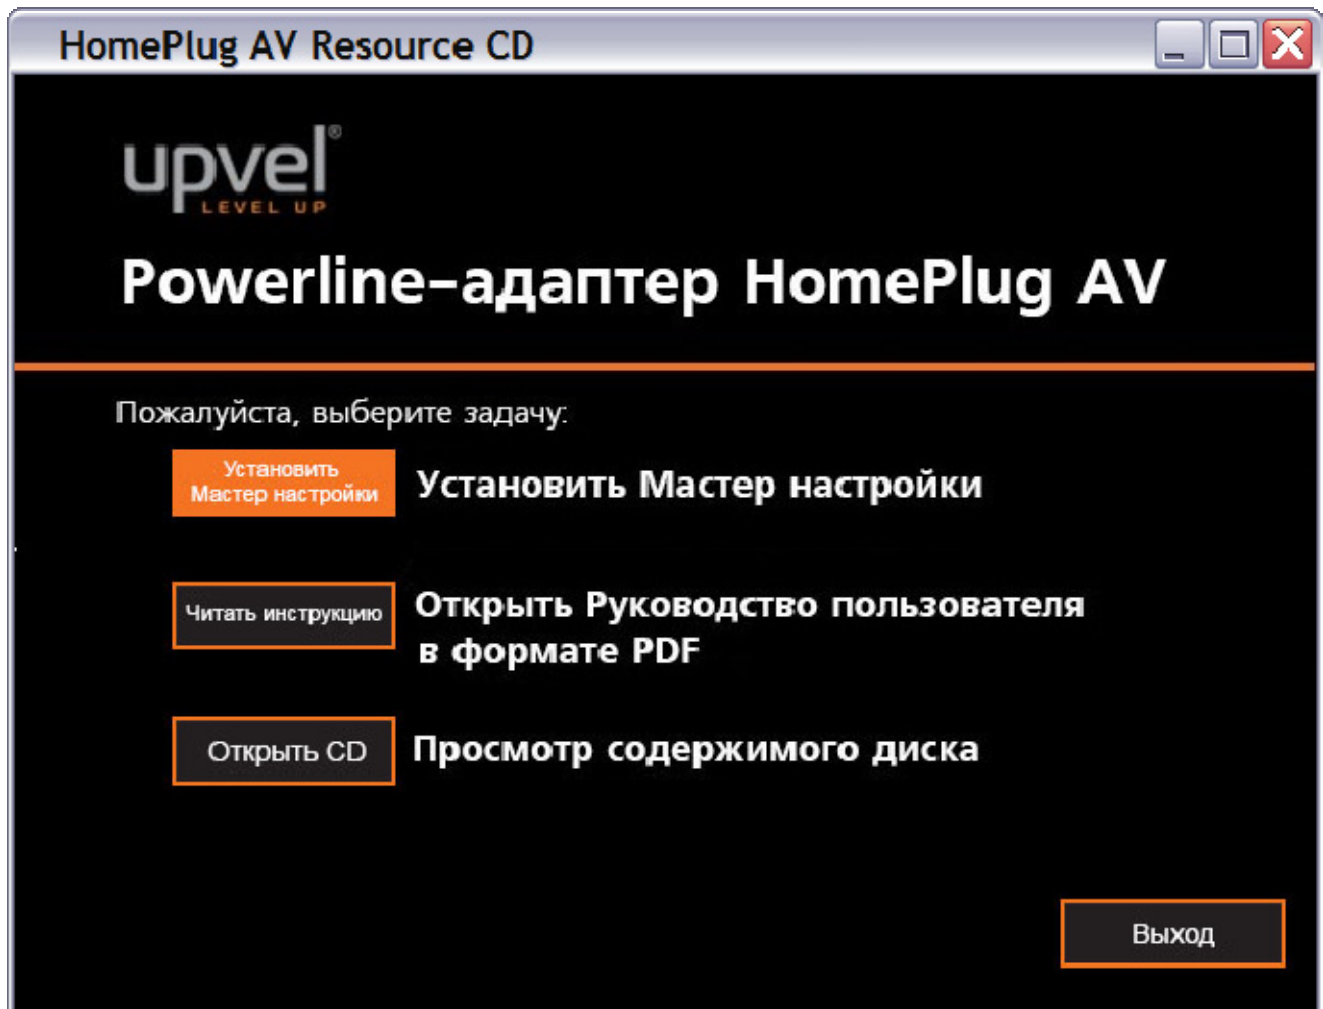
HomePlug AV Resource CD

upvel®
LEVEL UP

Powerline-адаптер HomePlug AV

Пожалуйста, выберите задачу:

Установить Мастер настройки

Установить Мастер настройки

Читать инструкцию

Открыть Руководство пользователя в формате PDF

Открыть CD

Просмотр содержимого диска

Выход